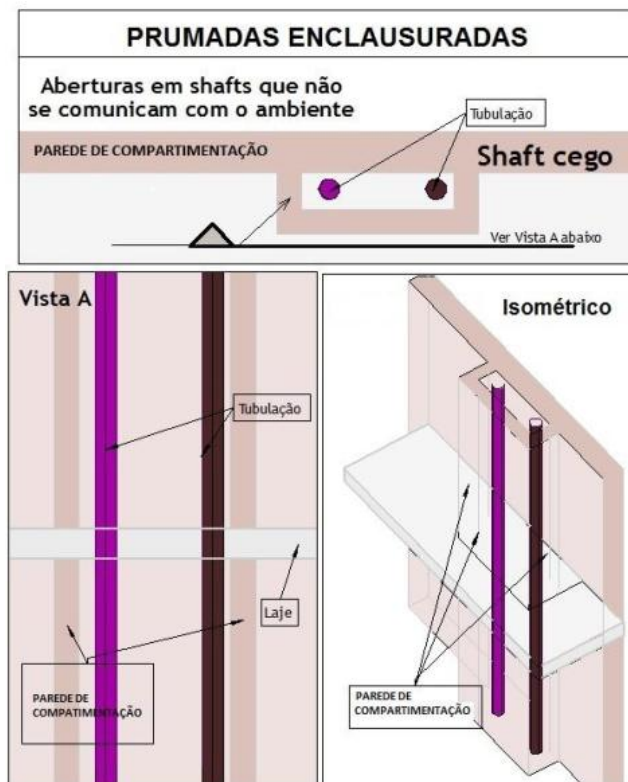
PRUMADAS ENCLAUSURADAS

Aberturas em shafts que não se comunicam com o ambiente

Tubulação

PAREDE DE COMPARTIMENTAÇÃO

Shaft cego

Ver Vista A abaixo

Vista A

Tubulação

Laje

PAREDE DE COMPATIMENTAÇÃO

Isométrico

PAREDE DE COMPARTIMENTAÇÃO